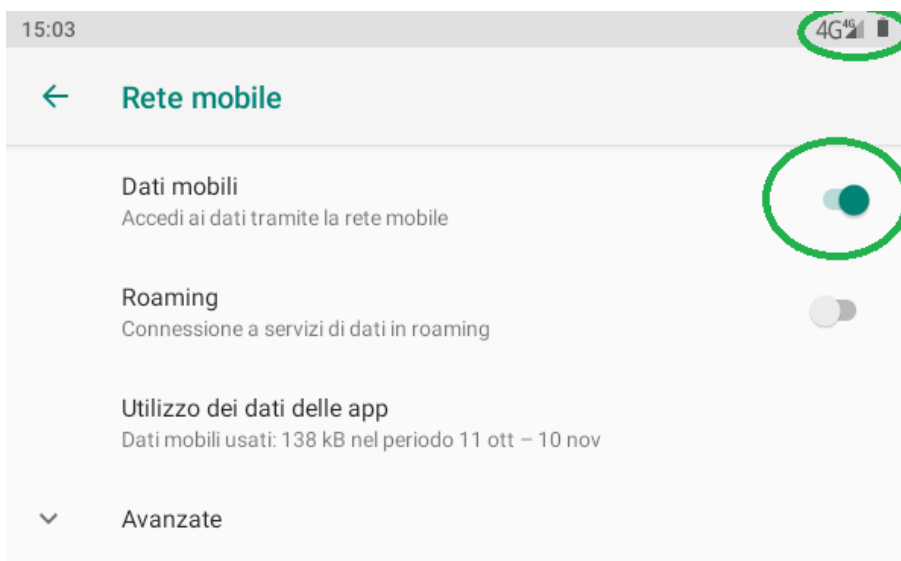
15:03

4G 4G

Rete mobile

Dati mobili
Accedi ai dati tramite la rete mobile

Roaming
Connessione a servizi di dati in roaming

Utilizzo dei dati delle app
Dati mobili usati: 138 kB nel periodo 11 ott – 10 nov

Avanzate